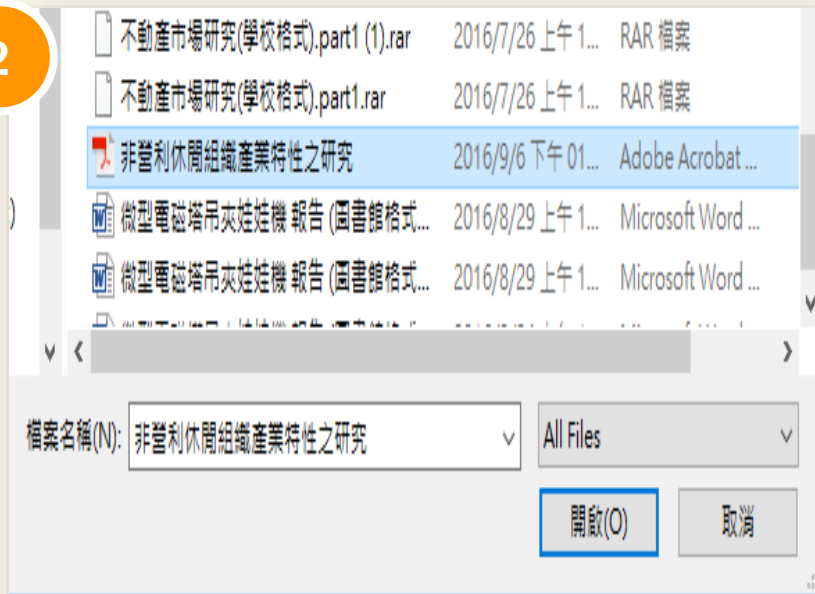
2

不動產市場研究(學校格式).part1 (1).rar 2016/7/26 上午 1... RAR 檔案

不動產市場研究(學校格式).part1.rar 2016/7/26 上午 1... RAR 檔案

非營利休閒組織產業特性之研究 2016/9/6 下午 01... Adobe Acrobat ...

微型電磁塔吊夾娃娃機 報告 (圖書館格式... 2016/8/29 上午 1... Microsoft Word ...

微型電磁塔吊夾娃娃機 報告 (圖書館格式... 2016/8/29 上午 1... Microsoft Word ...

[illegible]

檔案名稱(N): 非營利休閒組織產業特性之研究

All Files

開啟(O)

取消